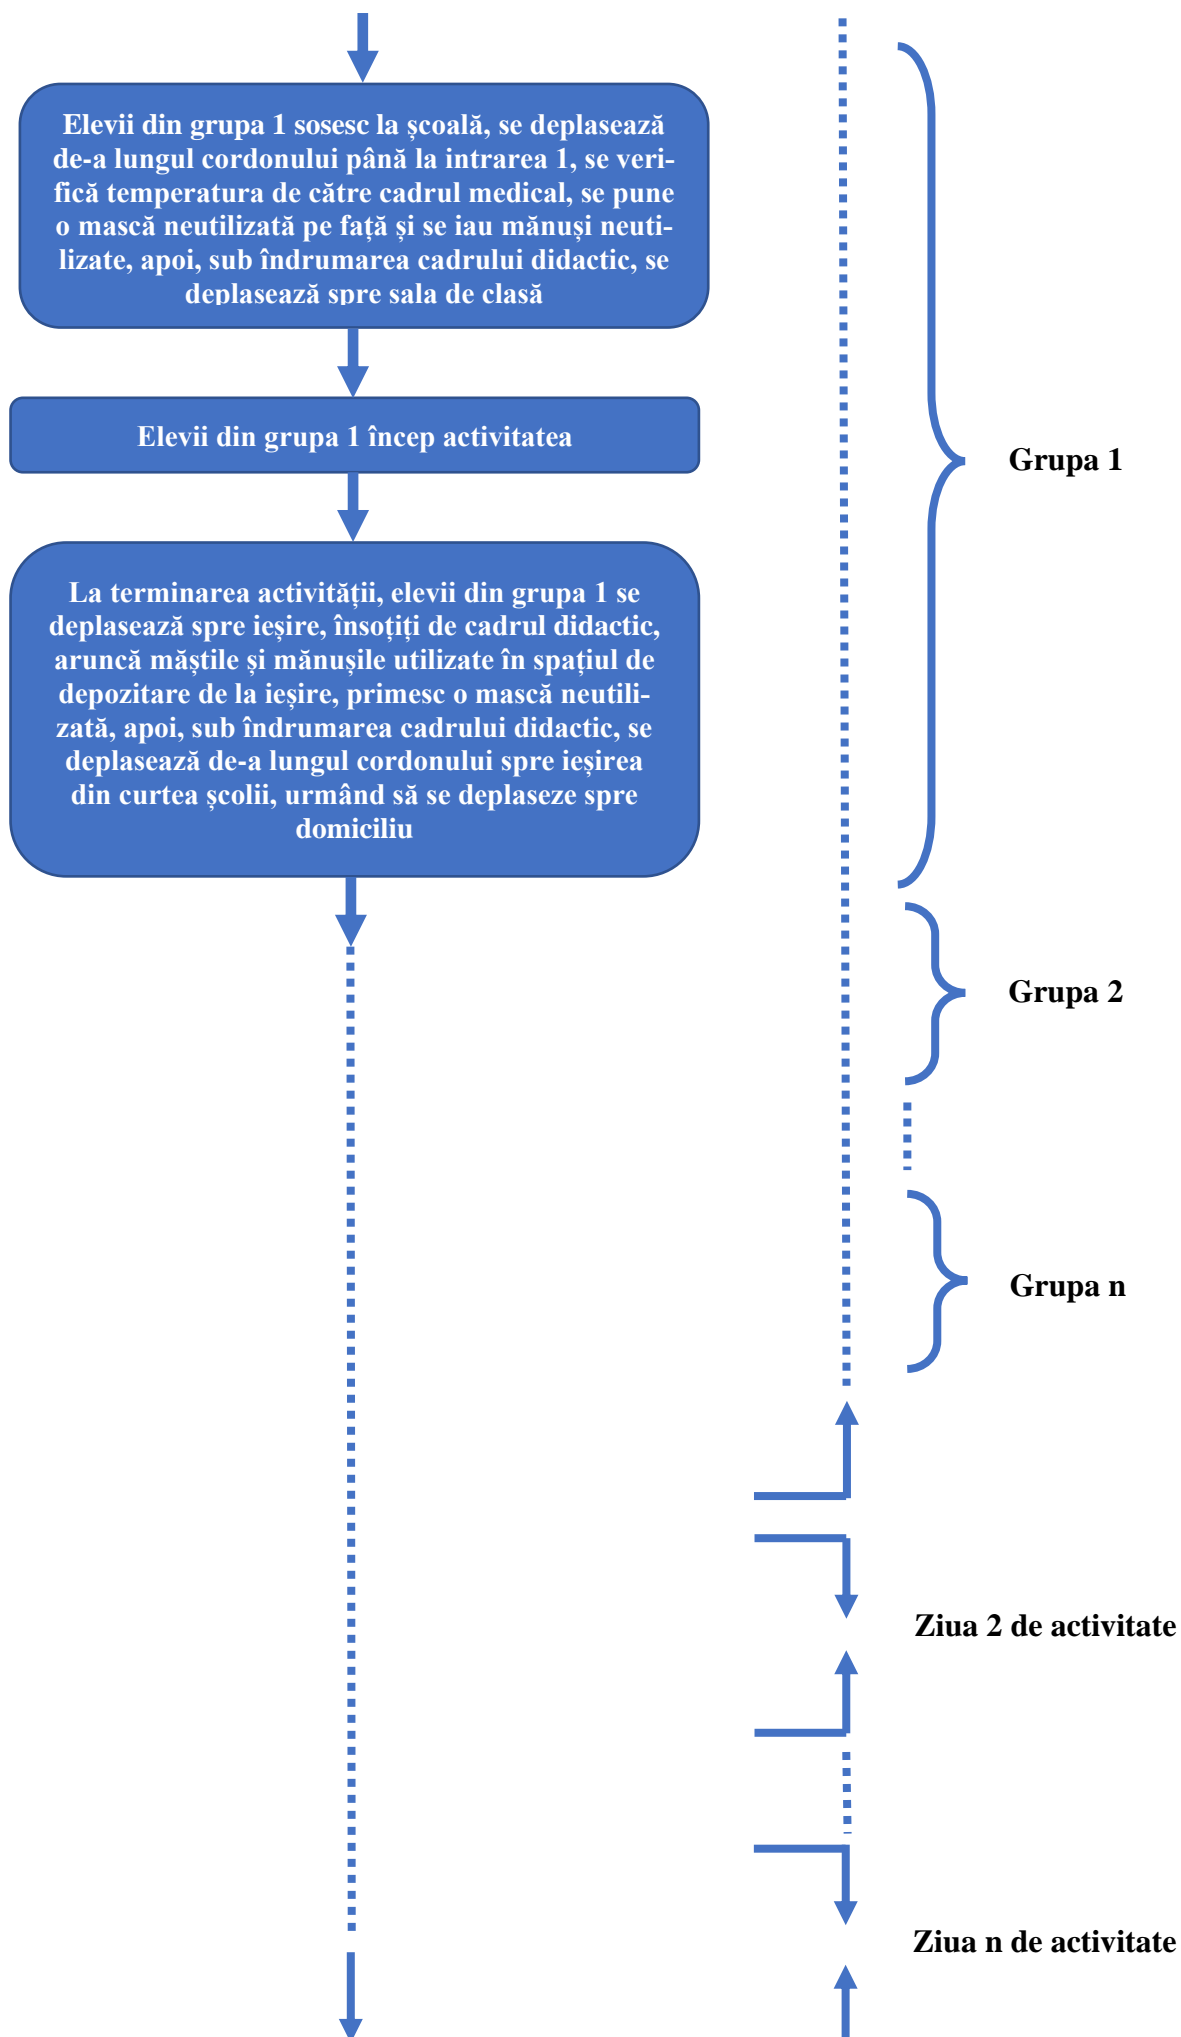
Elevii din grupa 1 sosesc la şcoală, se deplasează de-a lungul cordonului până la intrarea 1, se verifică temperatura de către cadrul medical, se pune o mască neutilizată pe faţă şi se iau mănuşi neutilizate, apoi, sub îndrumarea cadrului didactic, se deplasează spre sala de clasă

Elevii din grupa 1 încep activitatea

La terminarea activităţii, elevii din grupa 1 se deplasează spre ieşire, însoţiţi de cadrul didactic, aruncă măştile şi mănuşile utilizate în spaţiul de depozitare de la ieşire, primesc o mască neutilizată, apoi, sub îndrumarea cadrului didactic, se deplasează de-a lungul cordonului spre ieşirea din curtea şcolii, urmând să se deplaseze spre domiciliu

Grupa 1

Grupa 2

Grupa n

Ziua 2 de activitate

Ziua n de activitate